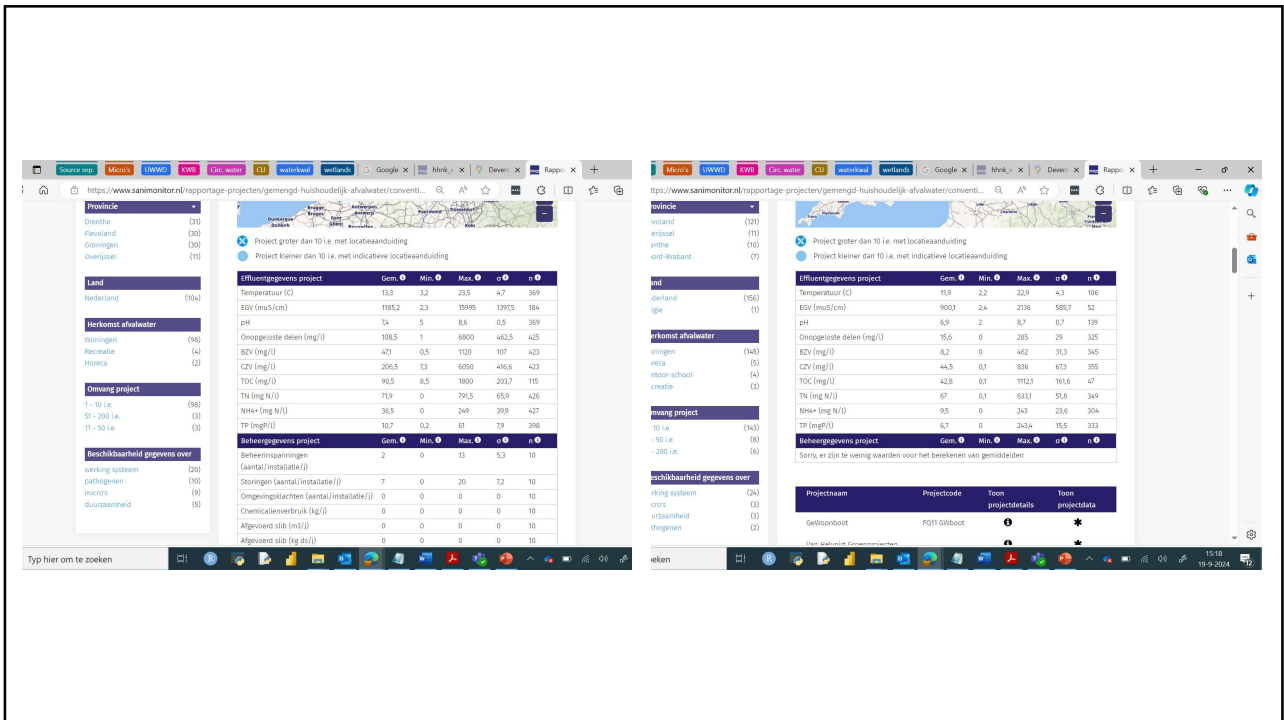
Source sep. Micro's UWWD KWB Circ. water CU waterkwal wetlands Google hhnk Deven Rappo

https://www.sanimonitor.nl/rapportage-projecten/gemengd-huishoudelijk-afvalwater/conventi...

Provincie
Drenthe (31)
Flevoland (30)
Groningen (30)
Overijssel (11)

Land
Nederland (104)

Herkomst afvalwater
Woningen (98)
Recreatie (4)
Horeca (2)

Omvang project
1 - 10 i.e. (98)
51 - 200 i.e. (3)
11 - 50 i.e. (3)

Beschikbaarheid gegevens over
werking systeem (20)
pathogenen (10)
micro's (9)
duurzaamheid (5)

Project groter dan 10 i.e. met locatieaanduiding
Project kleiner dan 10 i.e. met indicatieve locatieaanduiding

| Effluentgegevens project | Gem. | Min. | Max. | σ | n |
|---|---|---|---|---|---|
| Temperatuur (C) | 13,3 | 3,2 | 23,5 | 4,7 | 369 |
| EGV (muS/cm) | 1185,2 | 2,3 | 15995 | 1397,5 | 184 |
| pH | 7,4 | 5 | 8,6 | 0,5 | 369 |
| Onopgeloste delen (mg/l) | 108,5 | 1 | 6800 | 462,5 | 425 |
| BZV (mg/l) | 47,1 | 0,5 | 1120 | 107 | 423 |
| CZV (mg/l) | 206,5 | 7,3 | 6050 | 416,6 | 423 |
| TOC (mg/l) | 90,5 | 8,5 | 1800 | 203,7 | 115 |
| TN (mg N/l) | 71,9 | 0 | 791,5 | 65,9 | 426 |
| NH4+ (mg N/l) | 36,5 | 0 | 249 | 39,9 | 427 |
| TP (mgP/l) | 10,7 | 0,2 | 61 | 7,9 | 398 |

| Beheergegevens project | Gem. | Min. | Max. | σ | n |
|---|---|---|---|---|---|
| Beheerinspanningen (aantal/installatie/j) | 2 | 0 | 13 | 5,3 | 10 |
| Storingen (aantal/installatie/j) | 7 | 0 | 20 | 7,2 | 10 |
| Omgevingsklachten (aantal/installatie/j) | 0 | 0 | 0 | 0 | 10 |
| Chemicaliënverbruik (kg/j) | 0 | 0 | 0 | 0 | 10 |
| Afgevoerd slib (m3/j) | 0 | 0 | 0 | 0 | 10 |
| Afgevoerd slib (kg ds/j) | 0 | 0 | 0 | 0 | 10 |

Typ hier om te zoeken

Micro's UWWD KWB Circ. water CU waterkwal wetlands Google hhnk Deven Rappo

https://www.sanimonitor.nl/rapportage-projecten/gemengd-huishoudelijk-afvalwater/conventi...

Provincie
levoland (121)
verijssel (11)
renthe (10)
oord-Brabant (7)

Land
derland (156)
lgie (1)

Herkomst afvalwater
oningen (145)
oreca (5)
antoor-school (4)
creatie (3)

Omvang project
10 i.e. (143)
- 50 i.e. (8)
- 200 i.e. (6)

Beschikbaarheid gegevens over
erking systeem (24)
cro's (3)
uurzaamheid (3)
thogenen (2)

Project groter dan 10 i.e. met locatieaanduiding
Project kleiner dan 10 i.e. met indicatieve locatieaanduiding

| Effluentgegevens project | Gem. | Min. | Max. | σ | n |
|---|---|---|---|---|---|
| Temperatuur (C) | 11,9 | 2,2 | 22,9 | 4,3 | 106 |
| EGV (muS/cm) | 900,1 | 2,4 | 2136 | 585,7 | 52 |
| pH | 6,9 | 2 | 8,7 | 0,7 | 139 |
| Onopgeloste delen (mg/l) | 15,6 | 0 | 285 | 29 | 325 |
| BZV (mg/l) | 8,2 | 0 | 462 | 31,3 | 345 |
| CZV (mg/l) | 44,5 | 0,1 | 836 | 67,3 | 355 |
| TOC (mg/l) | 42,8 | 0,1 | 1112,1 | 161,6 | 47 |
| TN (mg N/l) | 67 | 0,1 | 633,1 | 51,8 | 349 |
| NH4+ (mg N/l) | 9,5 | 0 | 243 | 23,6 | 304 |
| TP (mgP/l) | 6,7 | 0 | 243,4 | 15,5 | 333 |

| Beheergegevens project | Gem. | Min. | Max. | σ | n |
|---|---|---|---|---|---|

Sorry, er zijn te weinig waarden voor het berekenen van gemiddelden

| Projectnaam | Projectcode | Toon projectdetails | Toon projectdata |
|---|---|---|---|
| GeWoonboot | FQ11 GWboot | | |
| Van Helvoirt Groenprojecten | | | |

oeken
15:18
19-9-2024